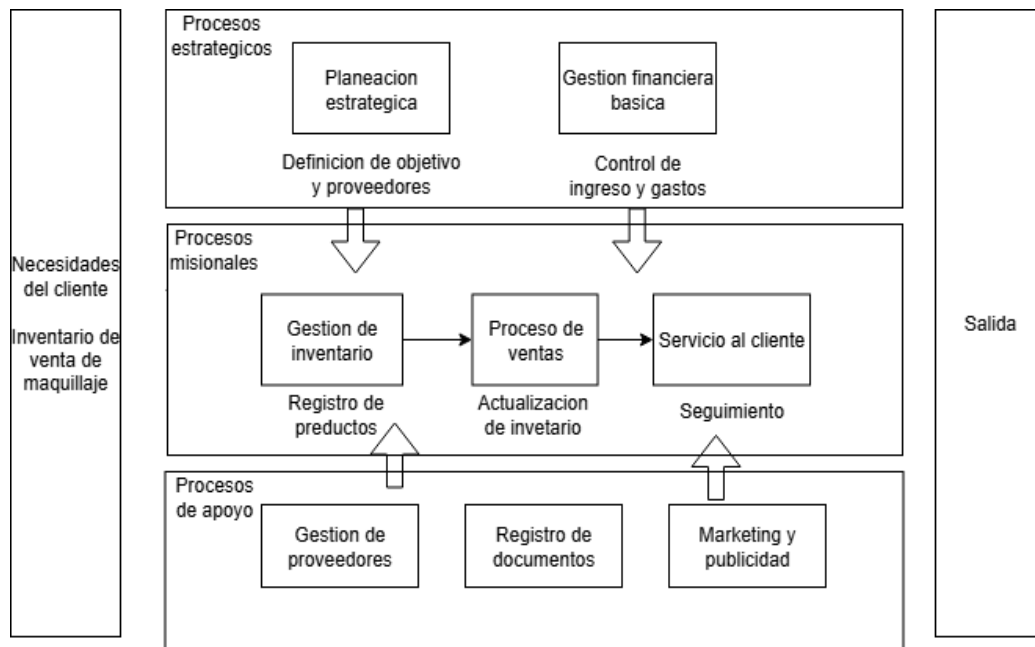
Necesidades del cliente

Inventario de venta de maquillaje

Procesos estrategicos

Planeacion estrategica

Gestion financiera basica

Definicion de objetivo y proveedores

Control de ingreso y gastos

Procesos misionales

Gestion de inventario

Proceso de ventas

Servicio al cliente

Registro de preductos

Actualizacion de invetario

Seguimiento

Procesos de apoyo

Gestion de proveedores

Registro de documentos

Marketing y publicidad

Salida